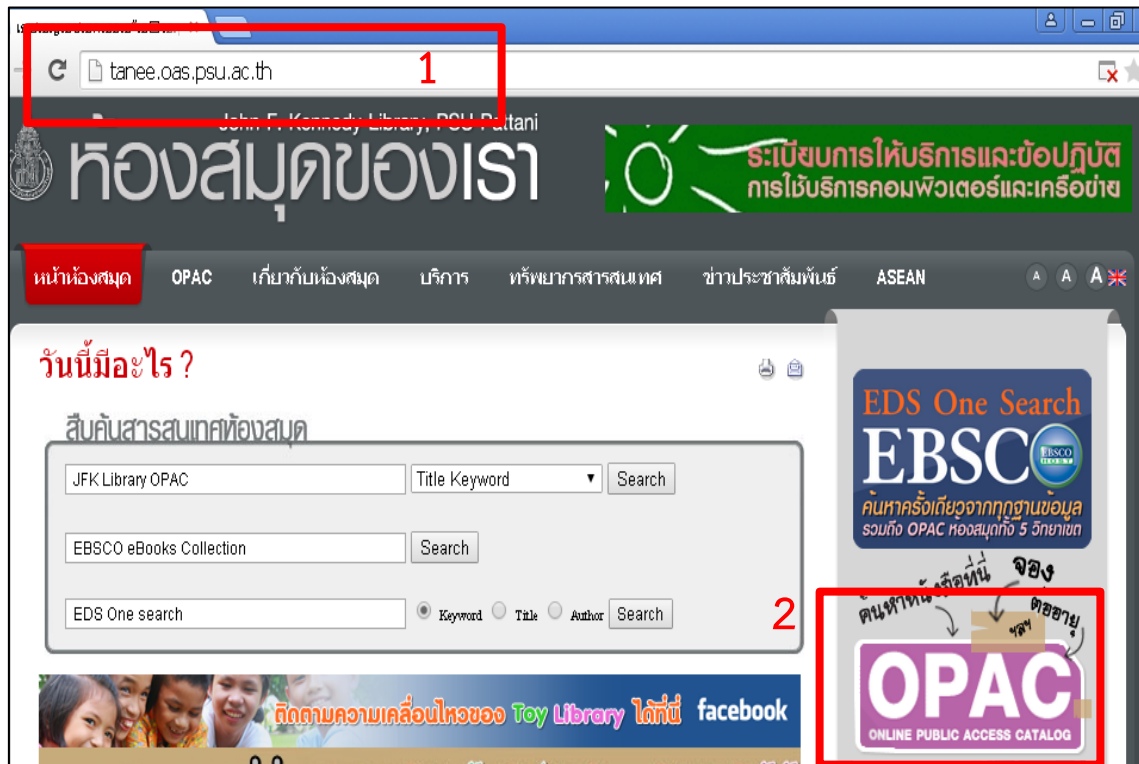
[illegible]

tanee.oas.psu.ac.th

1

John F. Kennedy Library, PSU Pattani

ห้องสมุดของเรา

ระเบียบการให้บริการและข้อปฏิบัติ
การใช้บริการคอมพิวเตอร์และเครือข่าย

หน้าห้องสมุด OPAC เกี่ยวกับห้องสมุด บริการ ทรัพยากรสารสนเทศ ข่าวประชาสัมพันธ์ ASEAN

A A A

วันนี้มีอะไร ?

สืบค้นสารสนเทศห้องสมุด

JFK Library OPAC | Title Keyword | Search

EBSCO eBooks Collection | Search

EDS One search | Keyword | Title | Author | Search

ติดตามความเคลื่อนไหวของ Toy Library ได้ที่นี่ facebook

EDS One Search
EBSCO
EBSCO HOST
ค้นหาครั้งเดียวจากทุกฐานข้อมูล
รวมถึง OPAC ห้องสมุดทั้ง 5 วิทยาเขต

2

ค้นหาหนังสือที่นี่ จอง ต่ออายุ
OPAC
ONLINE PUBLIC ACCESS CATALOG